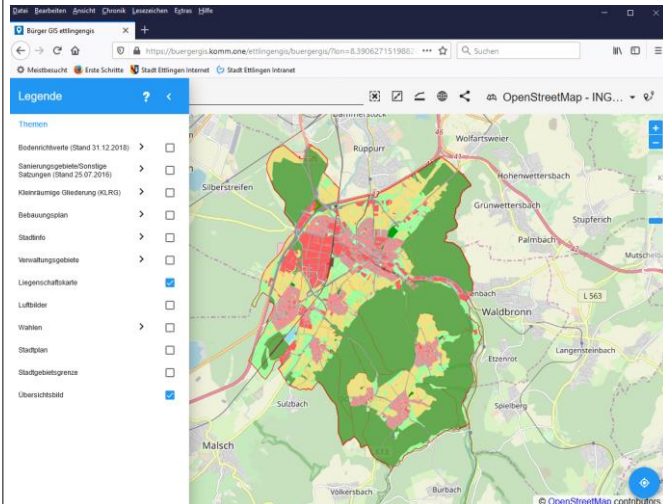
Datei Bearbeiten Ansicht Chronik Lesezeichen Extras Hilfe

Bürger GIS ettlingengis

https://buergergis.komm.one/ettlingengis/buergergis/?lon=8.390627151988

Suchen

Meistbesucht Erste Schritte Stadt Ettlingen Internet Stadt Ettlingen Intranet

Legende ? <

Themen

Bodenrichtwerte (Stand 31.12.2018) >

Sanierungsgebiete/Sonstige Satzungen (Stand 25.07.2016) >

Kleinräumige Gliederung (KLRG) >

Bebauungsplan >

Stadtinfo >

Verwaltungsgebiete >

Liegenschaftskarte

Luftbilder

Wahlen >

Stadtplan

Stadtgebietsgrenze

Übersichtsbild

OpenStreetMap - ING...

Wolfartsweier

Rüppurr

Hohenwettersbach

Silberstreifen

Grünwettersbach

Stupferich

Palmbach

Mutsch

L 563

Waldbronn

Langensteinbach

Sulzbach

Spielberg

Malsch

Völkersbach

© OpenStreetMap contributors